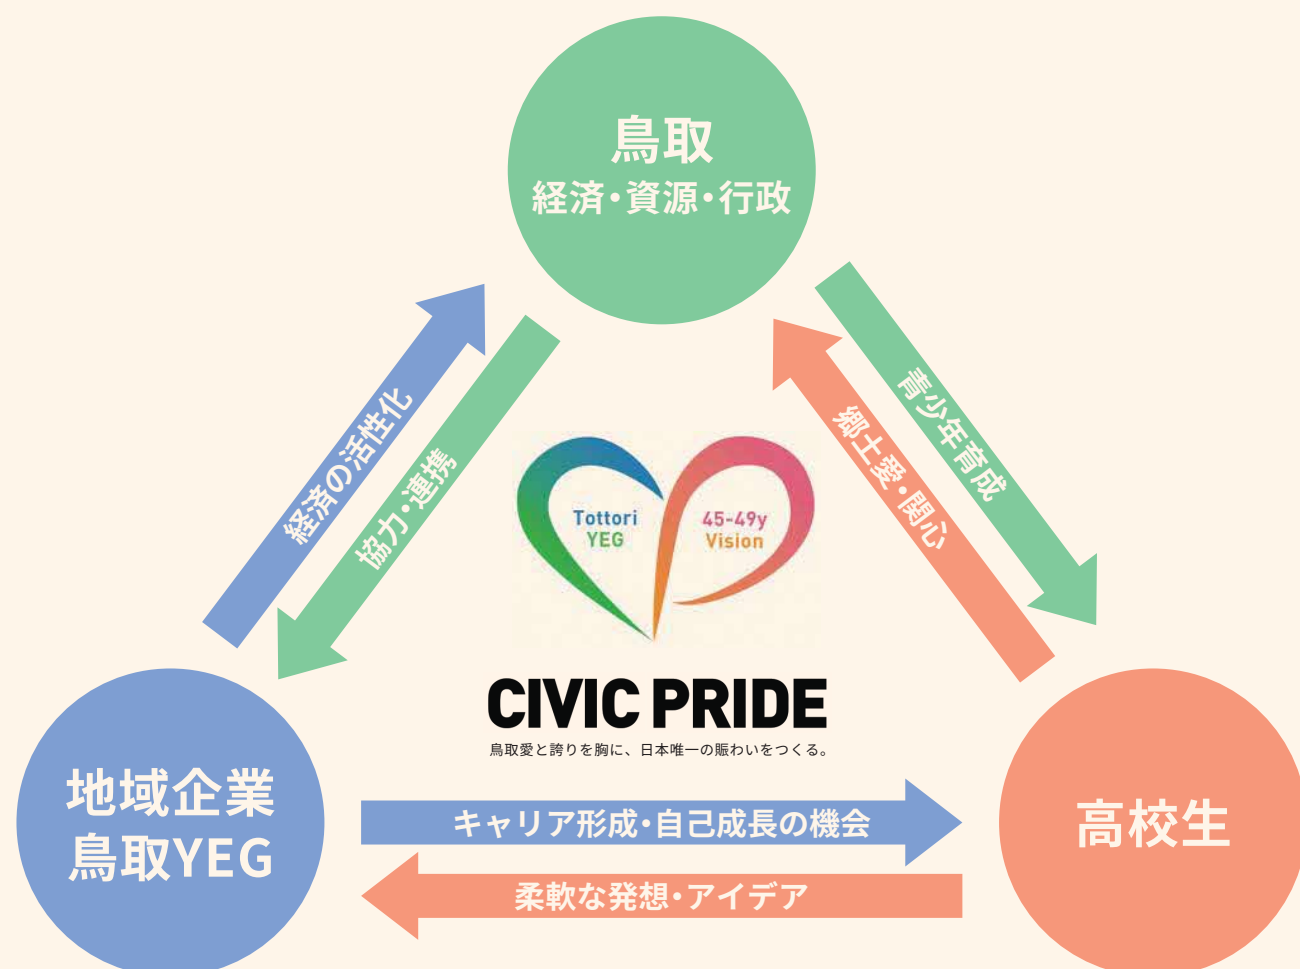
鳥取
経済・資源・行政

経済の活性化

協力・連携

青少年育成

郷土愛・関心

Tottori YEG

45-49y Vision

CIVIC PRIDE
鳥取愛と誇りを胸に、日本唯一の賑わいをつくる。

地域企業
鳥取YEG

高校生

キャリア形成・自己成長の機会

柔軟な発想・アイデア